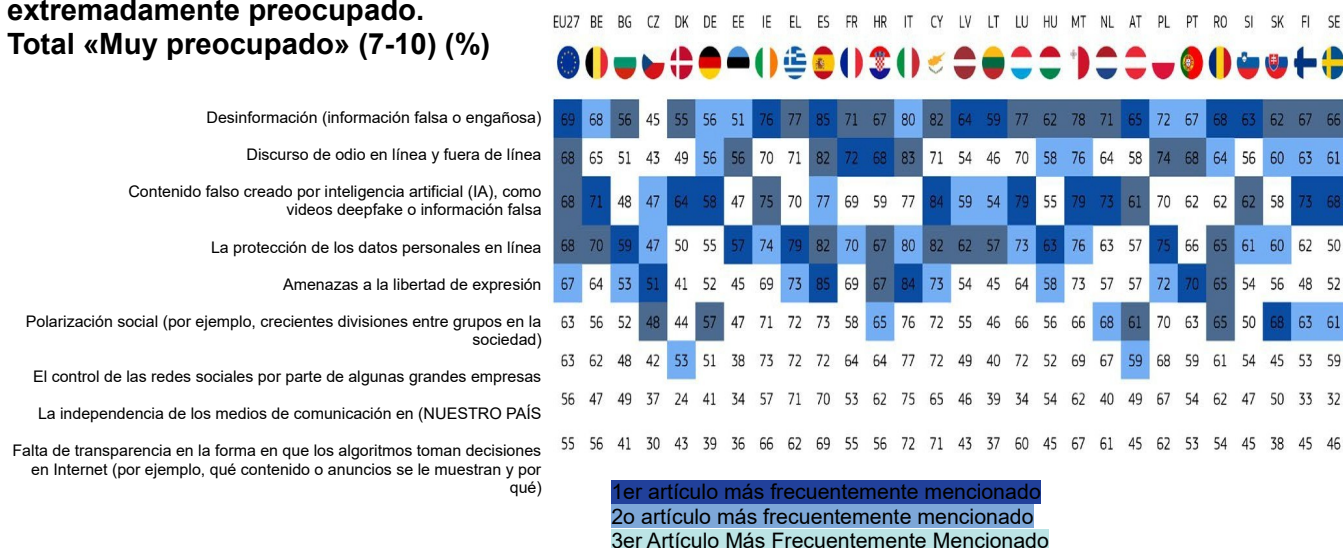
extremadamente preocupado.
Total «Muy preocupado» (7-10) (%)

| | EU27 | BE | BG | CZ | DK | DE | EE | IE | EL | ES | FR | HR | IT | CY | LV | LT | LU | HU | MT | NL | AT | PL | PT | RO | SI | SK | FI | SE |
|---|---|---|---|---|---|---|---|---|---|---|---|---|---|---|---|---|---|---|---|---|---|---|---|---|---|---|---|---|
| Desinformación (información falsa o engañosa) | 69 | 68 | 56 | 45 | 55 | 56 | 51 | 76 | 77 | 85 | 71 | 67 | 80 | 82 | 64 | 59 | 77 | 62 | 78 | 71 | 65 | 72 | 67 | 68 | 63 | 62 | 67 | 66 |
| Discurso de odio en línea y fuera de línea | 68 | 65 | 51 | 43 | 49 | 56 | 56 | 70 | 71 | 82 | 72 | 68 | 83 | 71 | 54 | 46 | 70 | 58 | 76 | 64 | 58 | 74 | 68 | 64 | 56 | 60 | 63 | 61 |
| Contenido falso creado por inteligencia artificial (IA), como videos deepfake o información falsa | 68 | 71 | 48 | 47 | 64 | 58 | 47 | 75 | 70 | 77 | 69 | 59 | 77 | 84 | 59 | 54 | 79 | 55 | 79 | 73 | 61 | 70 | 62 | 62 | 62 | 58 | 73 | 68 |
| La protección de los datos personales en línea | 68 | 70 | 59 | 47 | 50 | 55 | 57 | 74 | 79 | 82 | 70 | 67 | 80 | 82 | 62 | 57 | 73 | 63 | 76 | 63 | 57 | 75 | 66 | 65 | 61 | 60 | 62 | 50 |
| Amenazas a la libertad de expresión | 67 | 64 | 53 | 51 | 41 | 52 | 45 | 69 | 73 | 85 | 69 | 67 | 84 | 73 | 54 | 45 | 64 | 58 | 73 | 57 | 57 | 72 | 70 | 65 | 54 | 56 | 48 | 52 |
| Polarización social (por ejemplo, crecientes divisiones entre grupos en la sociedad) | 63 | 56 | 52 | 48 | 44 | 57 | 47 | 71 | 72 | 73 | 58 | 65 | 76 | 72 | 55 | 46 | 66 | 56 | 66 | 68 | 61 | 70 | 63 | 65 | 50 | 68 | 63 | 61 |
| El control de las redes sociales por parte de algunas grandes empresas | 63 | 62 | 48 | 42 | 53 | 51 | 38 | 73 | 72 | 72 | 64 | 64 | 77 | 72 | 49 | 40 | 72 | 52 | 69 | 67 | 59 | 68 | 59 | 61 | 54 | 45 | 53 | 59 |
| La independencia de los medios de comunicación en (NUESTRO PAÍS | 56 | 47 | 49 | 37 | 24 | 41 | 34 | 57 | 71 | 70 | 53 | 62 | 75 | 65 | 46 | 39 | 34 | 54 | 62 | 40 | 49 | 67 | 54 | 62 | 47 | 50 | 33 | 32 |
| Falta de transparencia en la forma en que los algoritmos toman decisiones en Internet (por ejemplo, qué contenido o anuncios se le muestran y por qué) | 55 | 56 | 41 | 30 | 43 | 39 | 36 | 66 | 62 | 69 | 55 | 56 | 72 | 71 | 43 | 37 | 60 | 45 | 67 | 61 | 45 | 62 | 53 | 54 | 45 | 38 | 45 | 46 |

1er artículo más frecuentemente mencionado
2o artículo más frecuentemente mencionado
3er Artículo Más Frecuentemente Mencionado